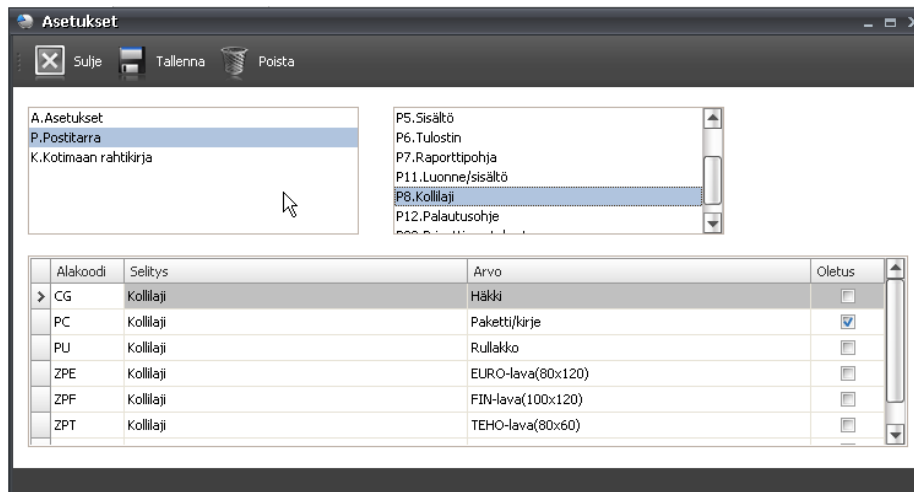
Asetukset

Sulje Tallenna Poista

A.Asetukset
P.Postitarra
K.Kotimaan rahtikirja

P5.Sisältö
P6.Tulostin
P7.Raporttipohja
P11.Luonne/sisältö
P8.Kollilaji
P12.Palautusohje

| | Alakoodi | Selitys | Arvo | Oletus |
|---|---|---|---|---|
| > | CG | Kollilaji | Häkki | ☐ |
| | PC | Kollilaji | Paketti/kirje | ☑ |
| | PU | Kollilaji | Rullakko | ☐ |
| | ZPE | Kollilaji | EURO-lava(80x120) | ☐ |
| | ZPF | Kollilaji | FIN-lava(100x120) | ☐ |
| | ZPT | Kollilaji | TEHO-lava(80x60) | ☐ |